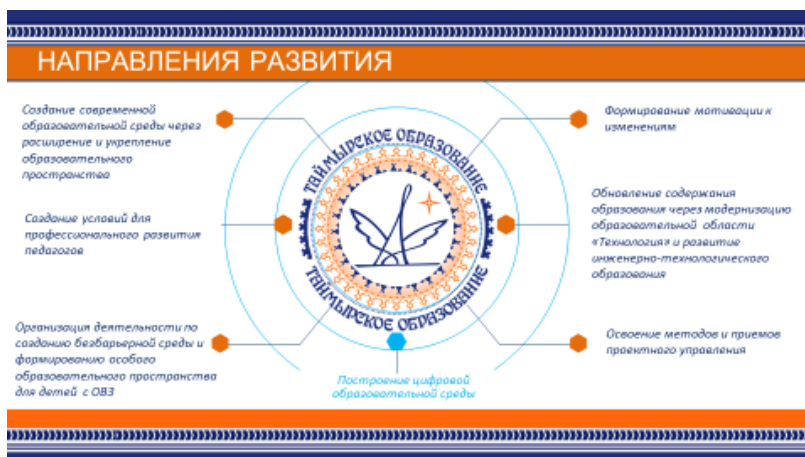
НАПРАВЛЕНИЯ РАЗВИТИЯ

Создание современной образовательной среды через расширение и укрепление образовательного пространства

Создание условий для профессионального развития педагогов

Организация деятельности по созданию безбарьерной среды и формированию особого образовательного пространства для детей с ОВЗ

ТАЙМЫРСКОЕ ОБРАЗОВАНИЕ

ТАЙМЫРСКОЕ ОБРАЗОВАНИЕ

Построение цифровой образовательной среды

Формирование мотивации к изменениям

Обновление содержания образования через модернизацию образовательной области «Технология» и развитие инженерно-технологического образования

Освоение методов и приемов проектного управления